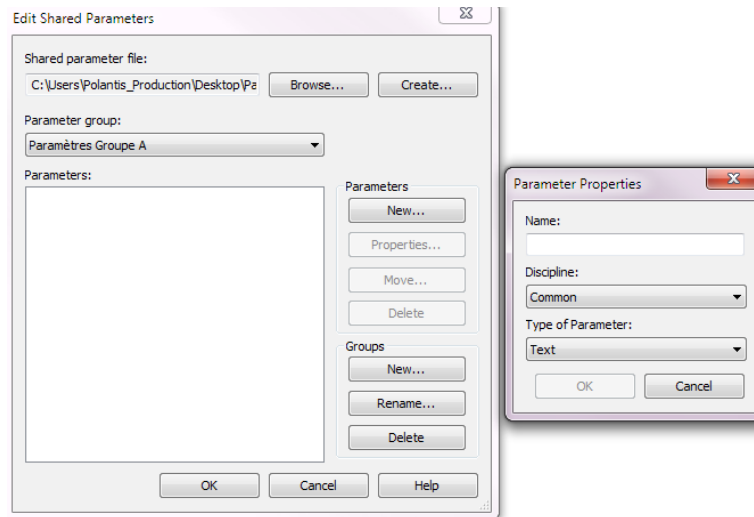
Edit Shared Parameters

Shared parameter file:

C:\Users\Polantis_Production\Desktop\Pa

Browse...

Create...

Parameter group:

Paramètres Groupe A

Parameters:

Parameters

New...

Properties...

Move...

Delete

Groups

New...

Rename...

Delete

OK

Cancel

Help

Parameter Properties

Name:

Discipline:

Common

Type of Parameter:

Text

OK

Cancel